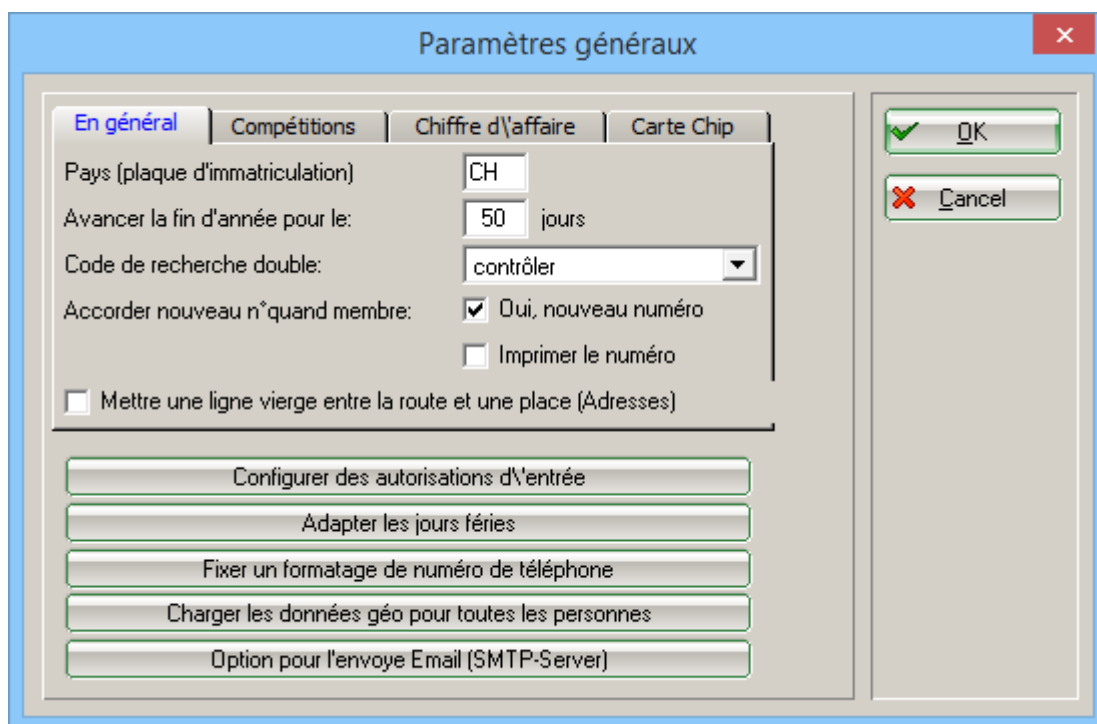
Paramètres généraux

En général | Compétitions | Chiffre d\'affaire | Carte Chip

Pays (plaque d'immatriculation) CH

Avancer la fin d'année pour le: 50 jours

Code de recherche double: contrôler

Accorder nouveau n°quand membre: Oui, nouveau numéro

Imprimer le numéro

Mettre une ligne vierge entre la route et une place (Adresses)

Configurer des autorisations d\'entrée

Adapter les jours fériés

Fixer un formatage de numéro de téléphone

Charger les données géo pour toutes les personnes

Option pour l'envoye Email (SMTP-Server)

OK

Cancel